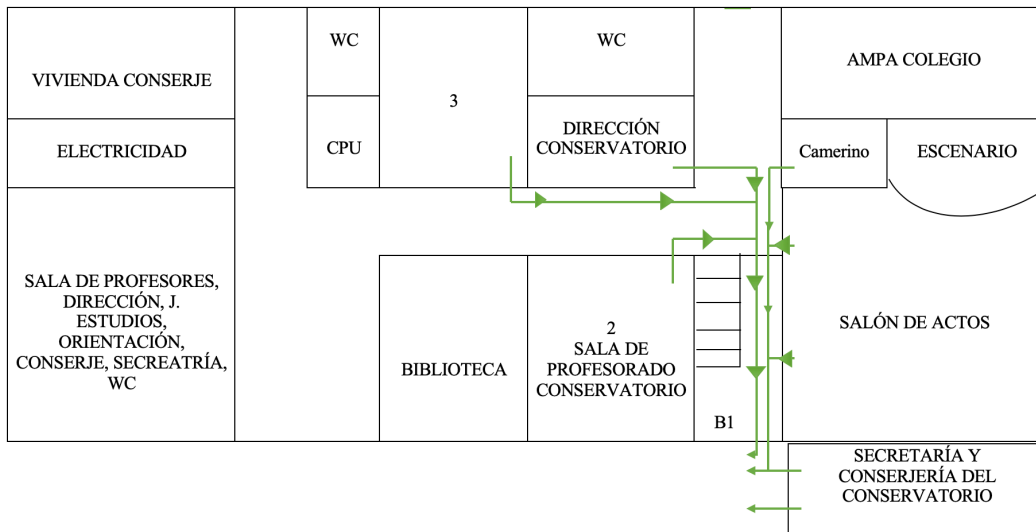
VIVIENDA CONSERJE

ELECTRICIDAD

SALA DE PROFESORES, DIRECCIÓN, J. ESTUDIOS, ORIENTACIÓN, CONSERJE, SECREATRÍA, WC

WC

CPU

3

WC

DIRECCIÓN CONSERVATORIO

AMPA COLEGIO

Camerino

ESCENARIO

BIBLIOTECA

2 SALA DE PROFESORADO CONSERVATORIO

B1

SALÓN DE ACTOS

SECRETARÍA Y CONSERJERÍA DEL CONSERVATORIO